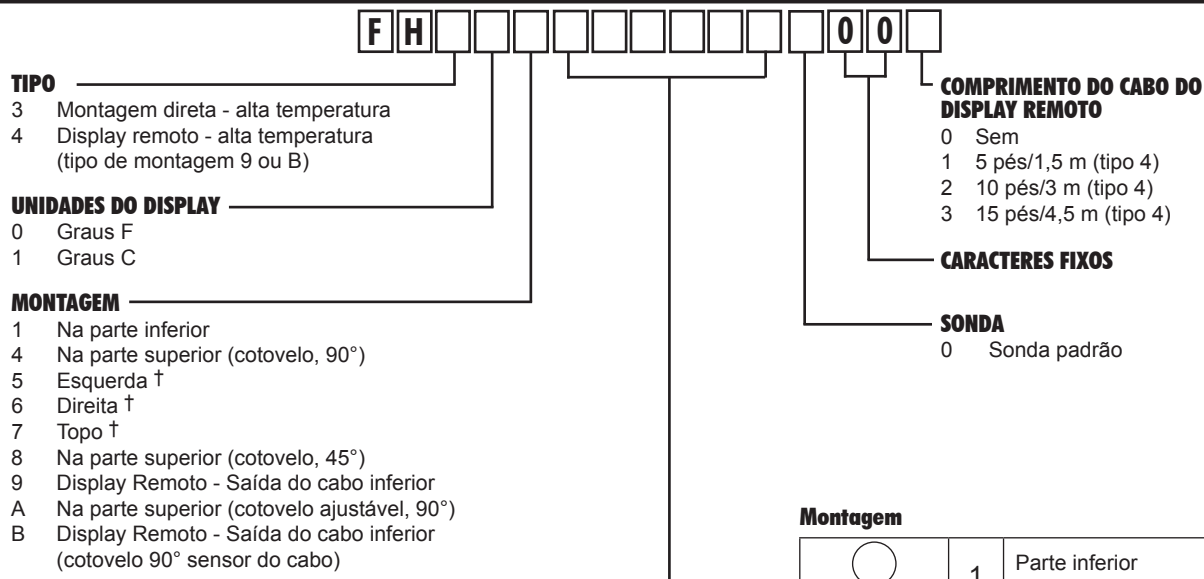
F H 0 0

TIPO
3 Montagem direta - alta temperatura
4 Display remoto - alta temperatura (tipo de montagem 9 ou B)

UNIDADES DO DISPLAY
0 Graus F
1 Graus C

MONTAGEM
1 Na parte inferior
4 Na parte superior (cotovelo, 90°)
5 Esquerda †
6 Direita †
7 Topo †
8 Na parte superior (cotovelo, 45°)
9 Display Remoto - Saída do cabo inferior
A Na parte superior (cotovelo ajustável, 90°)
B Display Remoto - Saída do cabo inferior (cotovelo 90° sensor do cabo)

COMPRIMENTO DO CABO DO DISPLAY REMOTO
0 Sem
1 5 pés/1,5 m (tipo 4)
2 10 pés/3 m (tipo 4)
3 15 pés/4,5 m (tipo 4)

CARACTERES FIXOS

SONDA
0 Sonda padrão

Montagem

| | 1 | Parte inferior |